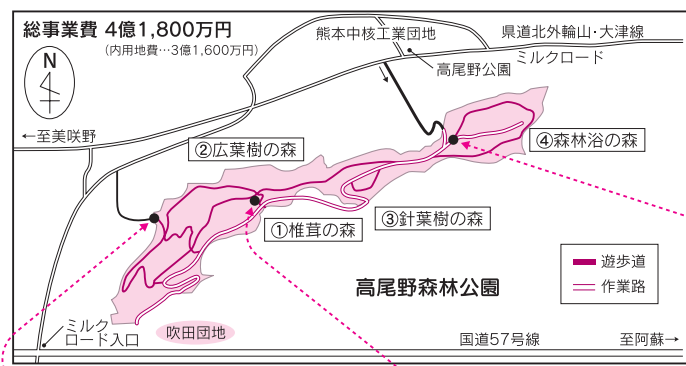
総事業費 4億1,800万円
(内用地費…3億1,600万円)

N

←至美咲野

熊本中核工業団地

県道北外輪山・大津線

高尾野公園

ミルクロード

②広葉樹の森

④森林浴の森

①椎茸の森

③針葉樹の森

遊歩道

作業路

高尾野森林公園

ミルクロード入口

吹田団地

国道57号線

至阿蘇→